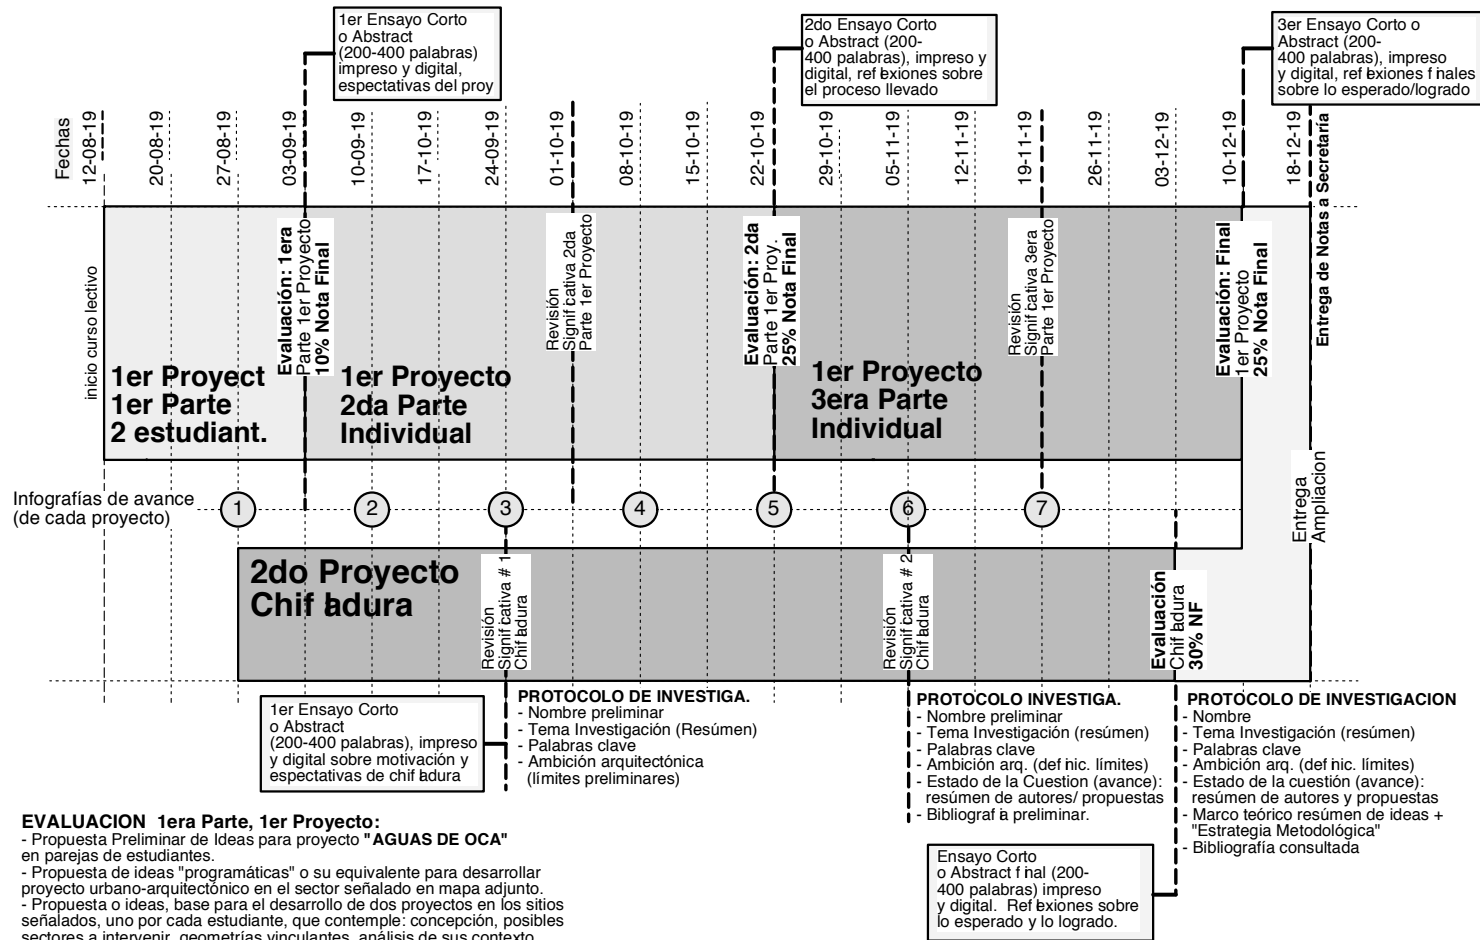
1er Ensayo Corto o Abstract (200-400 palabras) impreso y digital, espectativas del proy

2do Ensayo Corto o Abstract (200-400 palabras), impreso y digital, ref lexiones sobre el proceso llevado

3er Ensayo Corto o Abstract (200-400 palabras), impreso y digital, ref lexiones f inales sobre lo esperado/logrado

Fechas 12-08-19 20-08-19 27-08-19 03-09-19 10-09-19 17-10-19 24-09-19 01-10-19 08-10-19 15-10-19 22-10-19 29-10-19 05-11-19 12-11-19 19-11-19 26-11-19 03-12-19 10-12-19 18-12-19

inicio curso lectivo

Evaluación: 1era Parte 1er Proyecto 10% Nota Final

Revisión Signif icativa 2da Parte 1er Proyecto

Evaluación: 2da Parte 1er Proy. 25% Nota Final

Revisión Signif icativa 3era Parte 1er Proyecto

Evaluación: Final 1er Proyecto 25% Nota Final

Entrega de Notas a Secretaría

1er Proyect 1er Parte 2 estudiant.

1er Proyecto 2da Parte Individual

1er Proyecto 3era Parte Individual

Entrega Ampliacion

Infografías de avance (de cada proyecto)

1 2 3 4 5 6 7

2do Proyecto Chif ladura

Revisión Signif icativa # 1 Chif ladura

Revisión Signif icativa # 2 Chif ladura

Evaluación Chif ladura 30% NF

1er Ensayo Corto o Abstract (200-400 palabras), impreso y digital sobre motivación y espectativas de chif ladura

PROTOCOLO DE INVESTIGA.
- Nombre preliminar
- Tema Investigación (Resúmen)
- Palabras clave
- Ambición arquitectónica (límites preliminares)

PROTOCOLO INVESTIGA.
- Nombre preliminar
- Tema Investigación (resúmen)
- Palabras clave
- Ambición arq. (def inic. límites)
- Estado de la Cuestion (avance): resúmen de autores/ propuestas
- Bibliograf ía preliminar.

PROTOCOLO DE INVESTIGACION
- Nombre
- Tema Investigación (resúmen)
- Palabras clave
- Ambición arq. (def inic. límites)
- Estado de la cuestión (avance): resúmen de autores y propuestas
- Marco teórico resúmen de ideas + "Estrategia Metodológica"
- Bibliografía consultada

Ensayo Corto o Abstract f inal (200-400 palabras) impreso y digital. Ref lexiones sobre lo esperado y lo logrado.

EVALUACION 1era Parte, 1er Proyecto:
- Propuesta Preliminar de Ideas para proyecto "AGUAS DE OCA" en parejas de estudiantes.
- Propuesta de ideas "programáticas" o su equivalente para desarrollar proyecto urbano-arquitectónico en el sector señalado en mapa adjunto.
- Propuesta o ideas, base para el desarrollo de dos proyectos en los sitios señalados, uno por cada estudiante, que contemple: concepción, posibles sectores a intervenir, geometrías vinculantes, análisis de sus contexto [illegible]